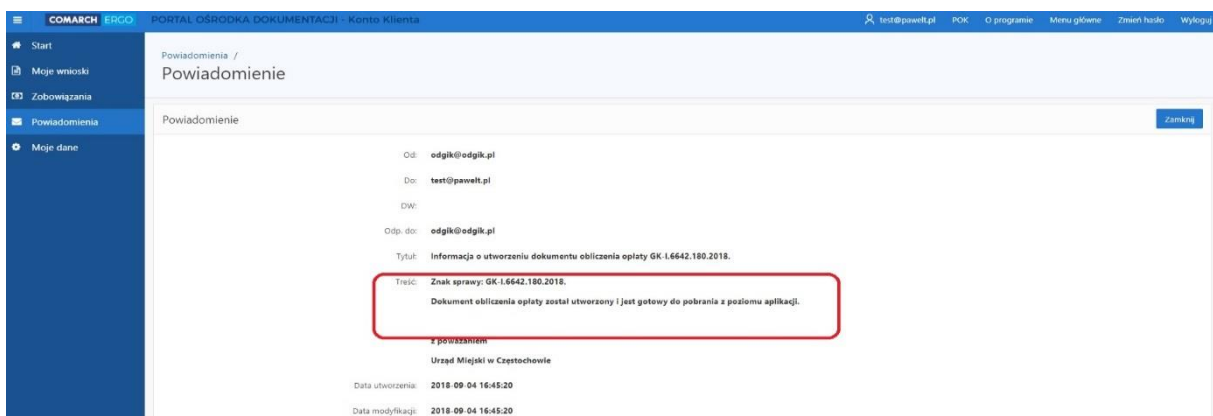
COMARCH ERGO PORTAL OŚRODKA DOKUMENTACJI - Konto Klienta

test@pawelt.pl POK O programie Menu główne Zmień hasło Wyloguj

Start
Moje wnioski
Zobowiązania
Powiadomienia
Moje dane

Powiadomienia /
Powiadomienie

Powiadomienie

Zamknij

Od: odgik@odgik.pl

Do: test@pawelt.pl

DW:

Odp. do: odgik@odgik.pl

Tytuł: Informacja o utworzeniu dokumentu obliczenia opłaty GK-I.6642.180.2018.

Treść: Znak sprawy: GK-I.6642.180.2018.

Dokument obliczenia opłaty został utworzony i jest gotowy do pobrania z poziomu aplikacji.

z poważaniem
Urząd Miejski w Częstochowie

Data utworzenia: 2018-09-04 16:45:20

Data modyfikacji: 2018-09-04 16:45:20